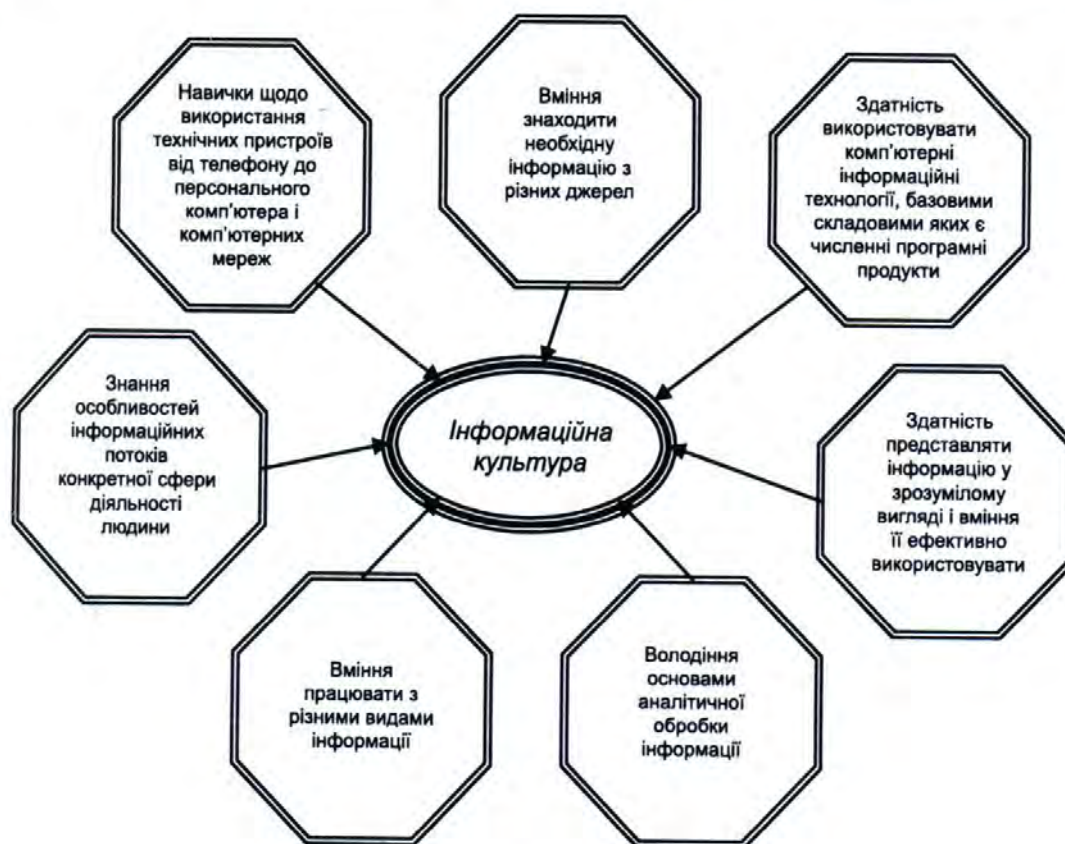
Навички щодо використання технічних пристроїв від телефону до персонального комп'ютера і комп'ютерних мереж

Вміння знаходити необхідну інформацію з різних джерел

Здатність використовувати комп'ютерні інформаційні технології, базовими складовими яких є численні програмні продукти

Знання особливостей інформаційних потоків конкретної сфери діяльності людини

Інформаційна культура

Здатність представляти інформацію у зрозумілому вигляді і вміння її ефективно використовувати

Вміння працювати з різними видами інформації

Володіння основами аналітичної обробки інформації